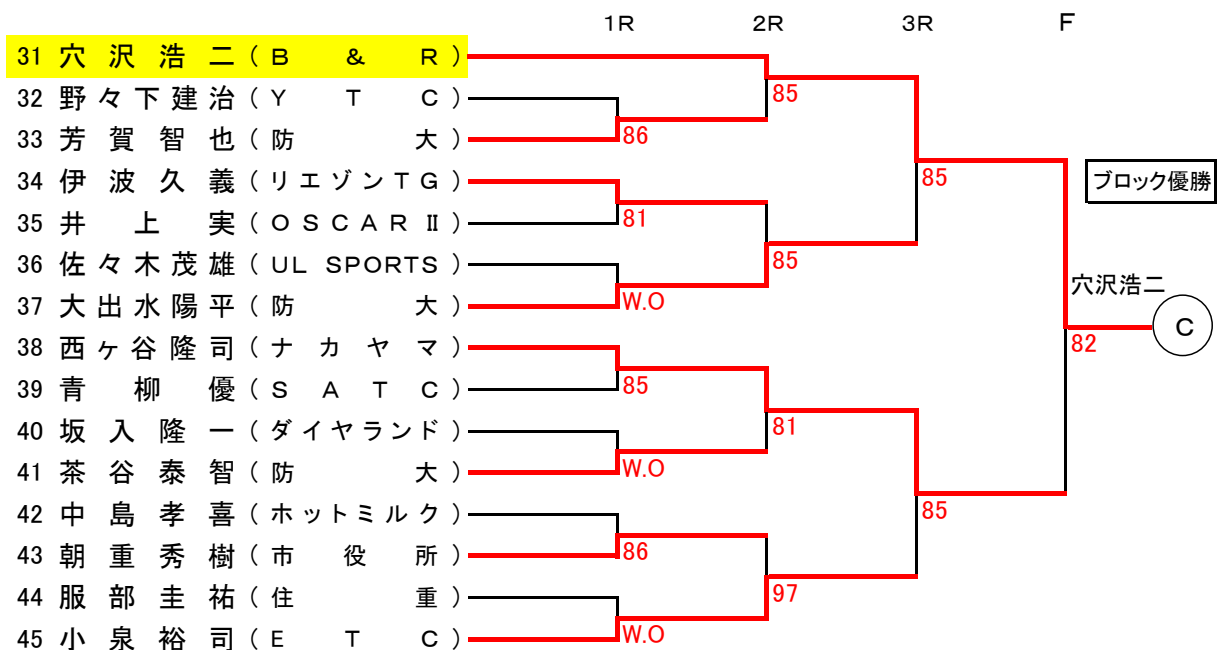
1R　2R　3R　F

31 穴沢浩二（B & R）
32 野々下建治（Y T C）
33 芳賀智也（防 大）
34 伊波久義（リエゾンTG）
35 井 上 実（OSCAR Ⅱ）
36 佐々木茂雄（UL SPORTS）
37 大出水陽平（防 大）
38 西ヶ谷隆司（ナカヤマ）
39 青 柳 優（S A T C）
40 坂入隆一（ダイヤランド）
41 茶谷泰智（防 大）
42 中島孝喜（ホットミルク）
43 朝重秀樹（市 役 所）
44 服部圭祐（住 重）
45 小泉裕司（E T C）

86
81
W.O
85
W.O
86
W.O
85
85
81
97
85
85
82

ブロック優勝
穴沢浩二
C